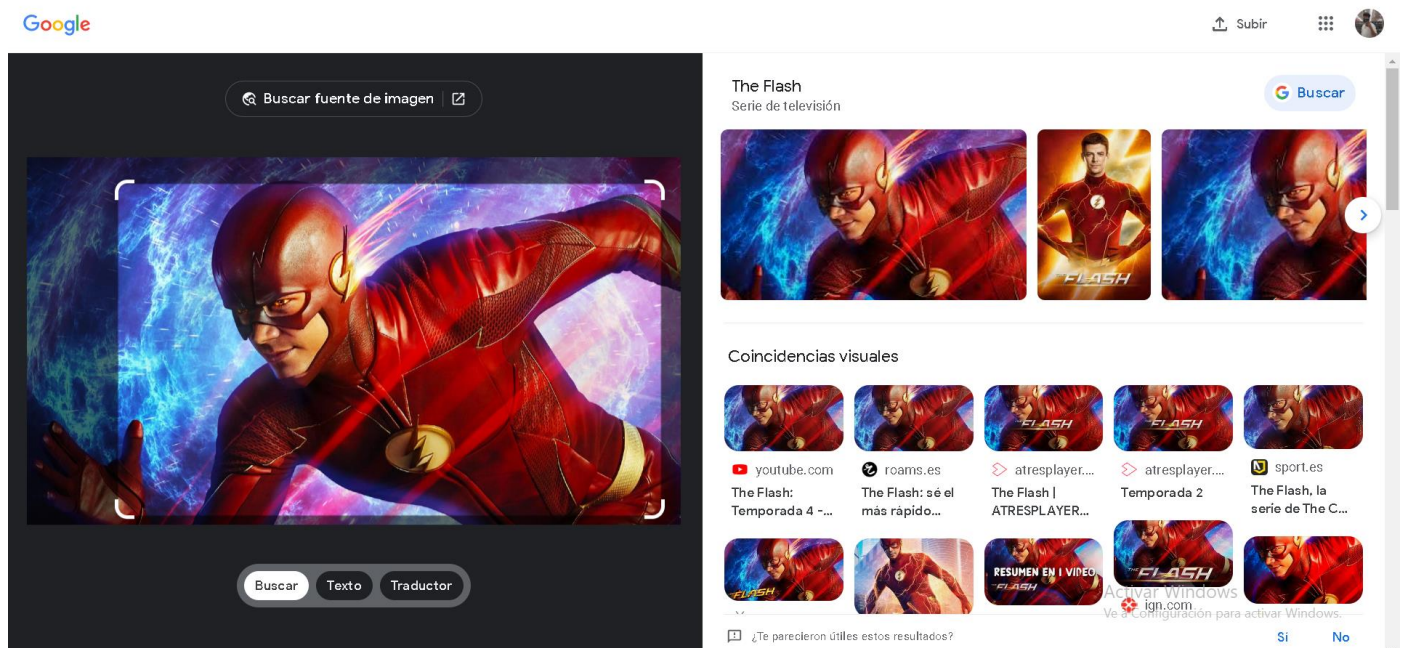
Google

Subir

Buscar fuente de imagen

Buscar Texto Traductor

The Flash
Serie de televisión

Buscar

FLASH

Coincidencias visuales

FLASH FLASH

youtube.com
The Flash: Temporada 4 -...

roams.es
The Flash: sé el más rápido...

atresplayer....
The Flash | ATRESPLAYER...

atresplayer....
Temporada 2

sport.es
The Flash, la serie de The C...

FLASH

RESUMEN EN 1 VIDEO
FLASH

FLASH

ign.com

Activar Windows
Ve a Configuración para activar Windows.

¿Te parecieron útiles estos resultados?

Sí No